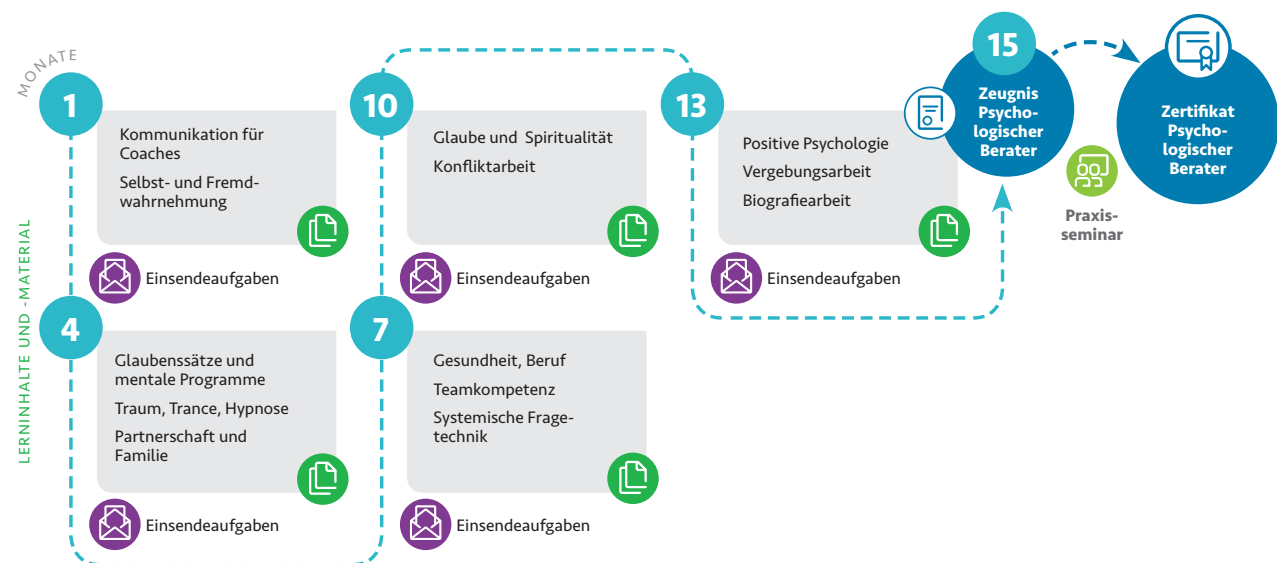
MONATE

LERNINHALTE UND -MATERIAL

1

Kommunikation für Coaches

Selbst- und Fremdwahrnehmung

Einsendeaufgaben

4

Glaubenssätze und mentale Programme

Traum, Trance, Hypnose

Partnerschaft und Familie

Einsendeaufgaben

10

Glaube und Spiritualität

Konfliktarbeit

Einsendeaufgaben

7

Gesundheit, Beruf

Teamkompetenz

Systemische Fragetechnik

Einsendeaufgaben

13

Positive Psychologie

Vergebungsarbeit

Biografiearbeit

Einsendeaufgaben

15

Zeugnis Psychologischer Berater

Praxisseminar

Zertifikat Psychologischer Berater